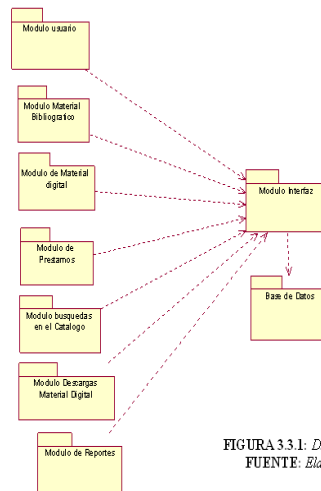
Modulo usuario

Modulo Material Bibliografico

Modulo de Material digital

Modulo de Prestamos

Modulo busquedas en el Catalogo

Modulo Descargas Material Digital

Modulo de Reportes

Modulo Interfaz

Base de Datos

FIGURA 3.3.1: D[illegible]
FUENTE: Ela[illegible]